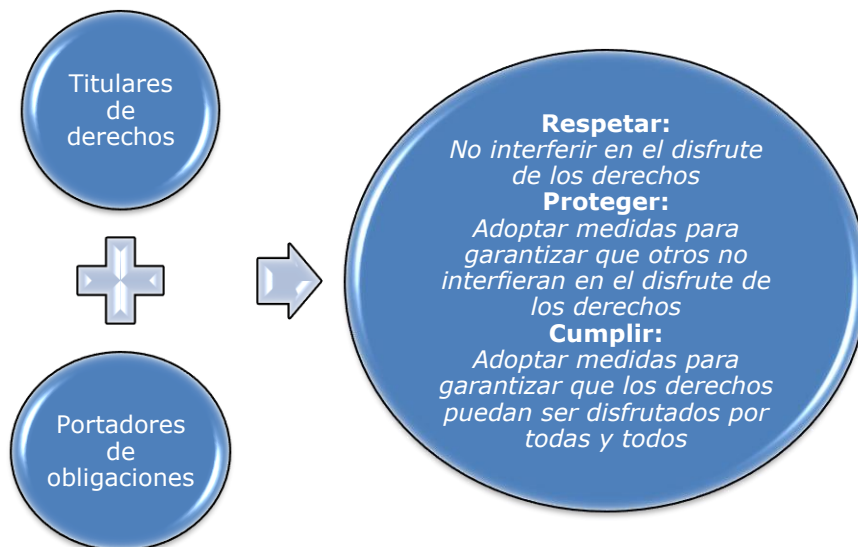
Titulares de derechos

Portadores de obligaciones

**Respetar:**
*No interferir en el disfrute de los derechos*
**Proteger:**
*Adoptar medidas para garantizar que otros no interfieran en el disfrute de los derechos*
**Cumplir:**
*Adoptar medidas para garantizar que los derechos puedan ser disfrutados por todas y todos*